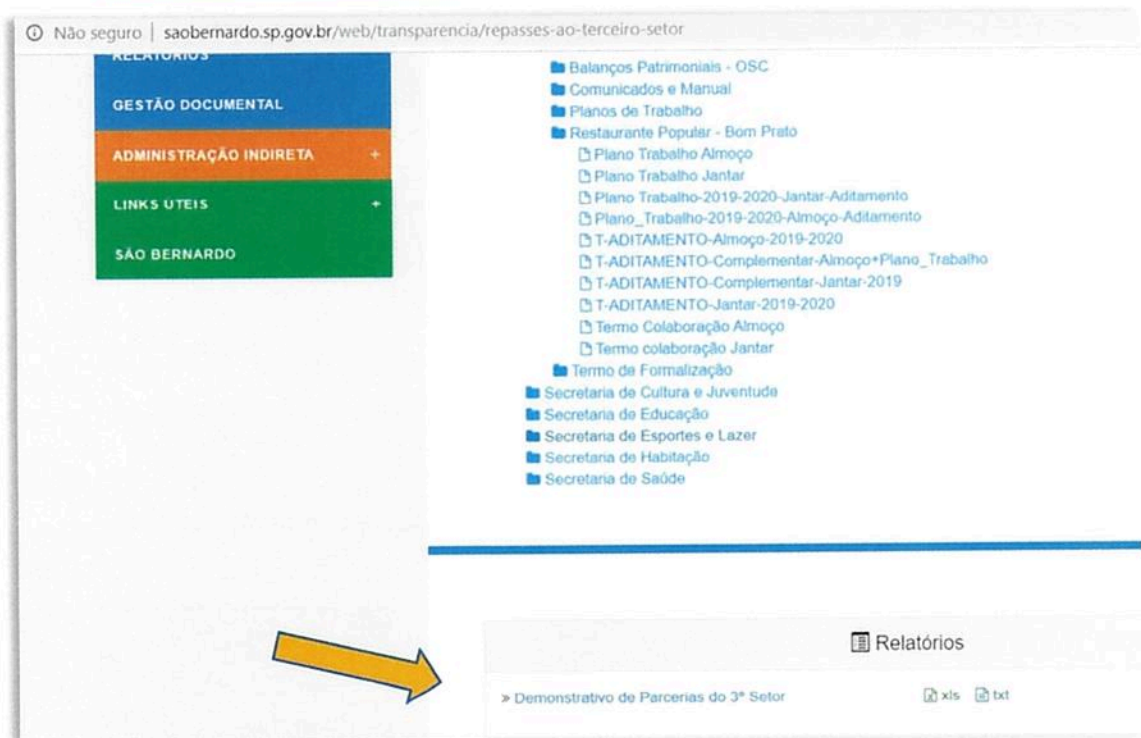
Não seguro | saobernardo.sp.gov.br/web/transparencia/repasses-ao-terceiro-setor

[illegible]

GESTÃO DOCUMENTAL

ADMINISTRAÇÃO INDIRETA +

LINKS UTEIS +

SÃO BERNARDO

Balanços Patrimoniais - OSC
Comunicados e Manual
Planos de Trabalho
Restaurante Popular - Bom Prato
Plano Trabalho Almoço
Plano Trabalho Jantar
Plano Trabalho-2019-2020-Jantar-Aditamento
Plano_Trabalho-2019-2020-Almoço-Aditamento
T-ADITAMENTO-Almoço-2019-2020
T-ADITAMENTO-Complementar-Almoço+Plano_Trabalho
T-ADITAMENTO-Complementar-Jantar-2019
T-ADITAMENTO-Jantar-2019-2020
Termo Colaboração Almoço
Termo colaboração Jantar
Termo de Formalização
Secretaria de Cultura e Juventude
Secretaria de Educação
Secretaria de Esportes e Lazer
Secretaria de Habitação
Secretaria de Saúde

Relatórios

» Demonstrativo de Parcerias do 3º Setor xls txt